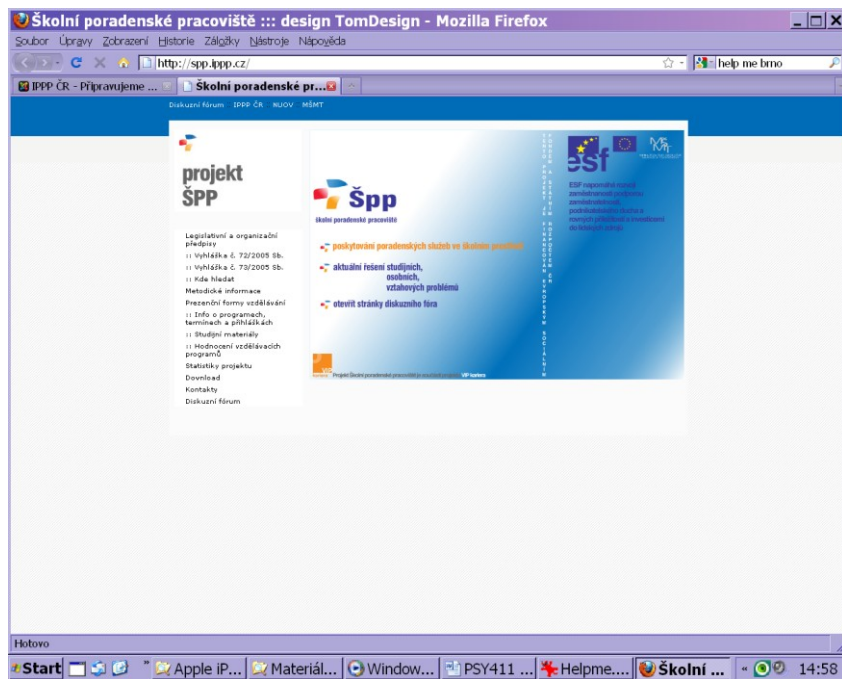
Školní poradenské pracoviště ::: design TomDesign - Mozilla Firefox

Soubor Úpravy Zobrazení Historie Záložky Nástroje Nápověda

http://spp.ippp.cz/

help me brno

IPPP ČR - Připravujeme ...

Školní poradenské pr...

Diskuzní fórum IPPP ČR NUOV MŠMT

projekt ŠPP

Legislativní a organizační předpisy
:: Vyhláška č. 72/2005 Sb.
:: Vyhláška č. 73/2005 Sb.
:: Kde hledat
Metodické informace
Prezenční formy vzdělávání
:: Info o programech, termínech a přihláškách
:: Studijní materiály
:: Hodnocení vzdělávacích programů
Statistiky projektu
Download
Kontakty
Diskuzní fórum

Špp
školní poradenské pracoviště

poskytování poradenských služeb ve školním prostředí

aktuální řešení studijních, osobních, vztahových problémů

otevřít stránky diskuzního fóra

esf

ESF napomáhá rozvoji zaměstnanosti podporou zaměstnatelnosti, podnikatelského ducha a rovných příležitostí a investicemi do lidských zdrojů

Projekt Školní poradenské pracoviště je financován z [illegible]

Hotovo

Start

Apple iP...

Materiál...

Window...

PSY411 ...

Helpme...

Školní ...

14:58